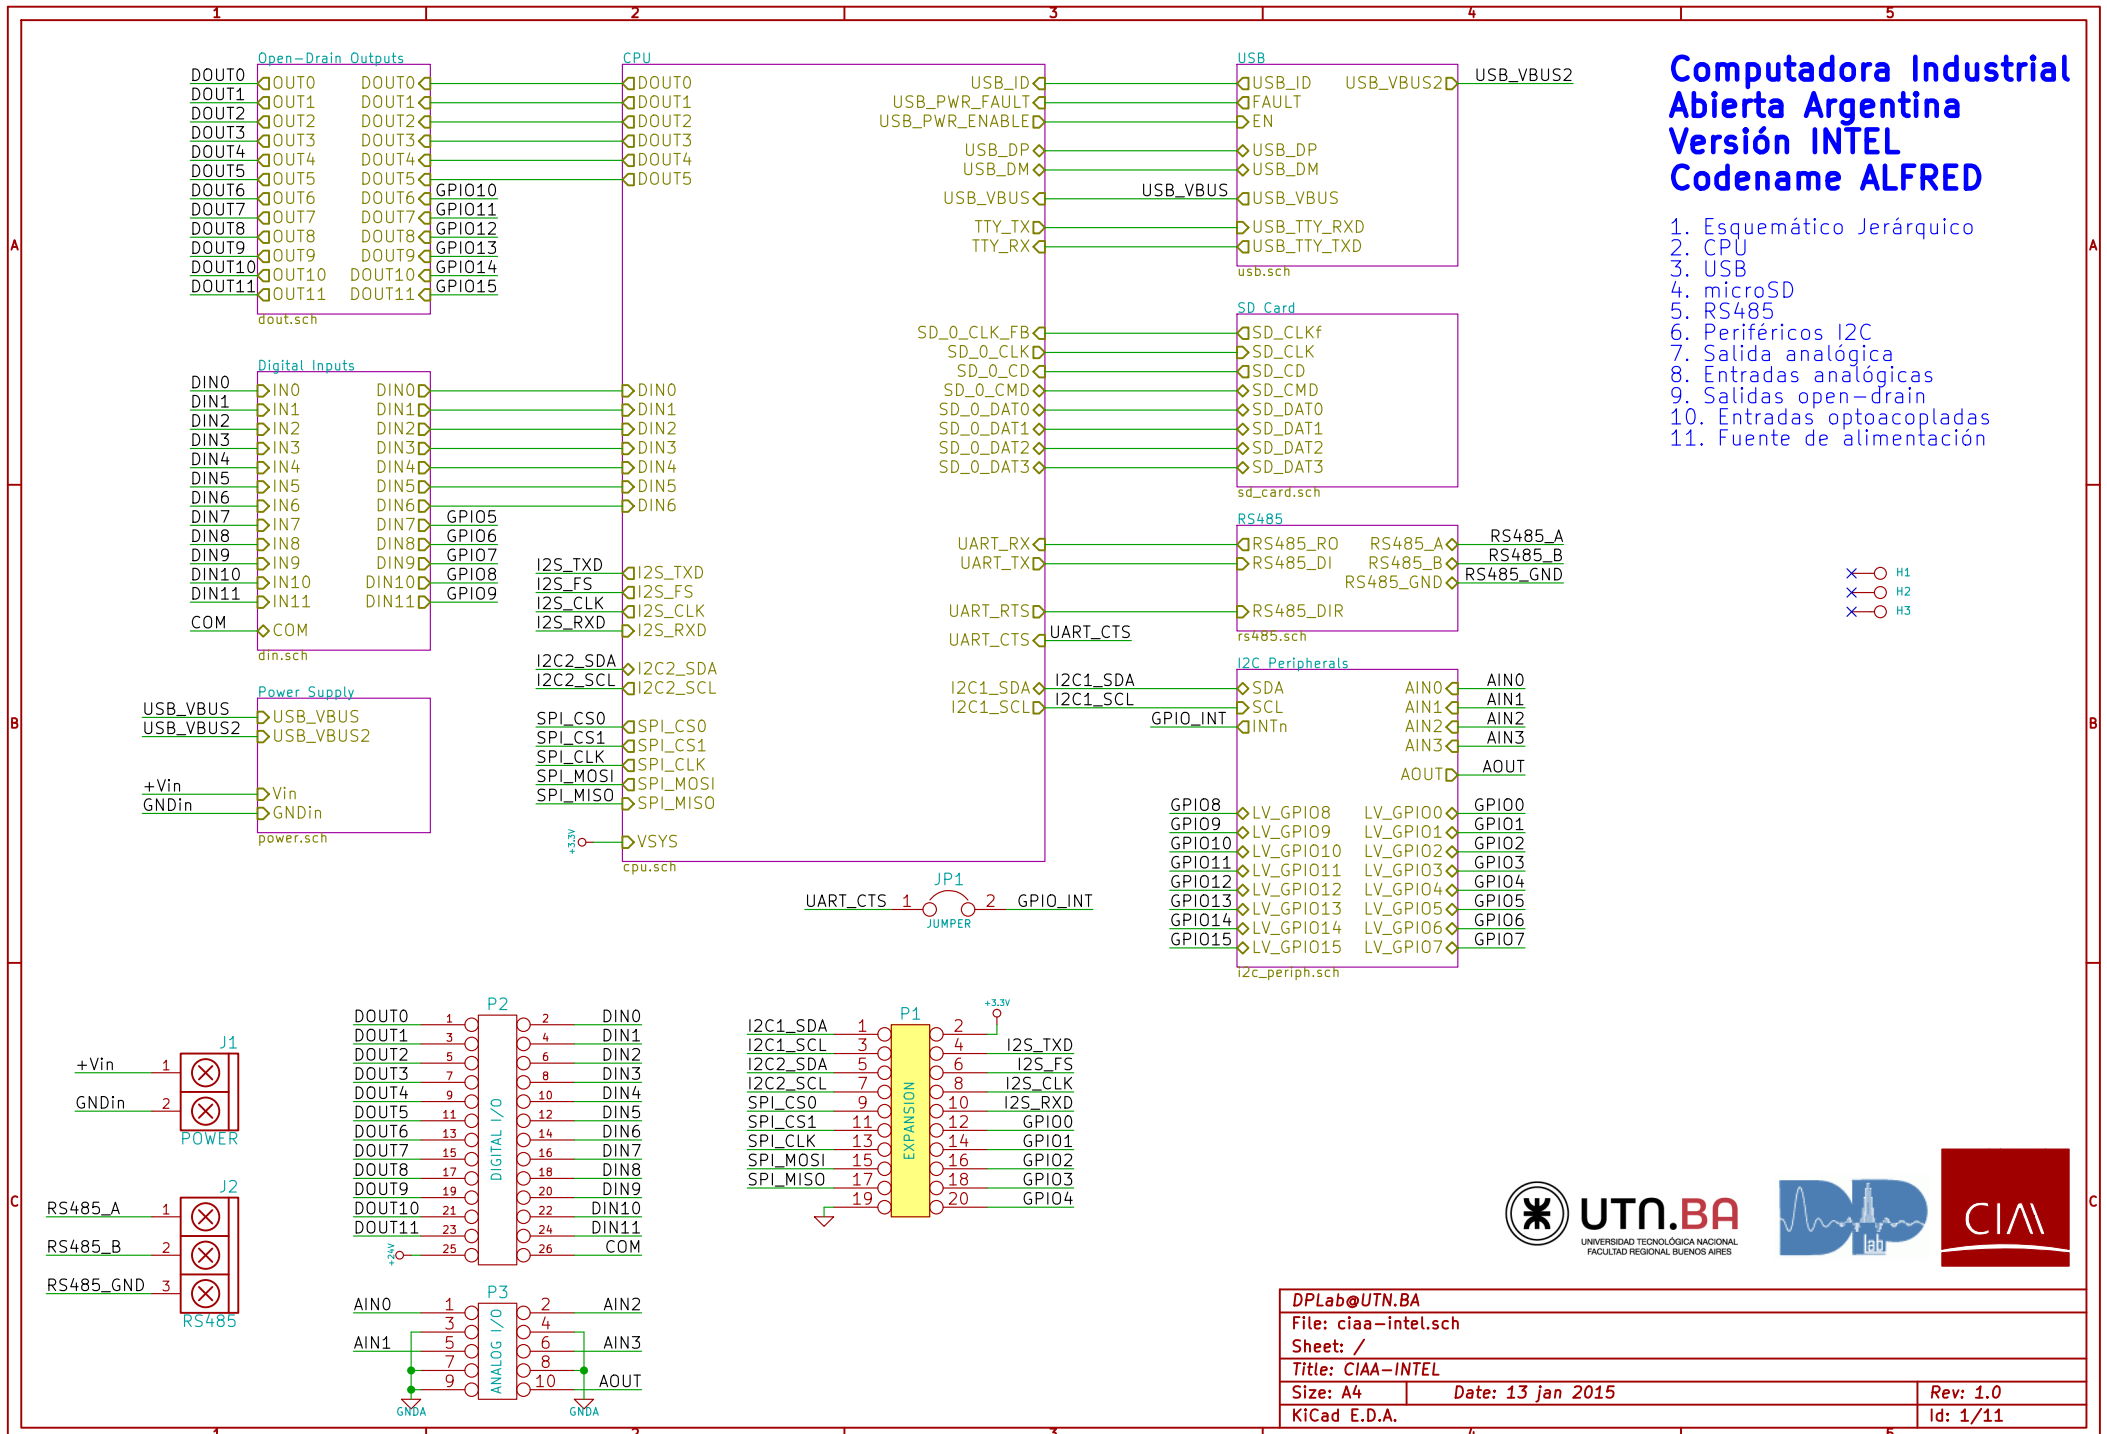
1 2 3 4 5

Computadora Industrial Abierta Argentina Versión INTEL Codename ALFRED

1. Esquemático Jerárquico
2. CPU
3. USB
4. microSD
5. RS485
6. Periféricos I2C
7. Salida analógica
8. Entradas analógicas
9. Salidas open-drain
10. Entradas optoacopladas
11. Fuente de alimentación

Open-Drain Outputs
DOUT0 DOUT1 DOUT2 DOUT3 DOUT4 DOUT5 DOUT6 DOUT7 DOUT8 DOUT9 DOUT10 DOUT11
OUT0 OUT1 OUT2 OUT3 OUT4 OUT5 OUT6 OUT7 OUT8 OUT9 OUT10 OUT11
DOUT0 DOUT1 DOUT2 DOUT3 DOUT4 DOUT5 DOUT6 DOUT7 DOUT8 DOUT9 DOUT10 DOUT11
GPIO10 GPIO11 GPIO12 GPIO13 GPIO14 GPIO15
dout.sch

Digital Inputs
DIN0 DIN1 DIN2 DIN3 DIN4 DIN5 DIN6 DIN7 DIN8 DIN9 DIN10 DIN11 COM
IN0 IN1 IN2 IN3 IN4 IN5 IN6 IN7 IN8 IN9 IN10 IN11 COM
DIN0 DIN1 DIN2 DIN3 DIN4 DIN5 DIN6 DIN7 DIN8 DIN9 DIN10 DIN11
GPIO5 GPIO6 GPIO7 GPIO8 GPIO9
din.sch

Power Supply
USB_VBUS USB_VBUS2 +Vin GNDin
USB_VBUS USB_VBUS2 Vin GNDin
power.sch

CPU
DOUT0 DOUT1 DOUT2 DOUT3 DOUT4 DOUT5
DIN0 DIN1 DIN2 DIN3 DIN4 DIN5 DIN6
I2S_TXD I2S_FS I2S_CLK I2S_RXD
I2S_TXD I2S_FS I2S_CLK I2S_RXD
I2C2_SDA I2C2_SCL
I2C2_SDA I2C2_SCL
SPI_CS0 SPI_CS1 SPI_CLK SPI_MOSI SPI_MISO
SPI_CS0 SPI_CS1 SPI_CLK SPI_MOSI SPI_MISO
+3,3V VSYS
USB_ID USB_PWR_FAULT USB_PWR_ENABLE USB_DP USB_DM USB_VBUS TTY_TX TTY_RX
SD_0_CLK_FB SD_0_CLK SD_0_CD SD_0_CMD SD_0_DAT0 SD_0_DAT1 SD_0_DAT2 SD_0_DAT3
UART_RX UART_TX UART_RTS UART_CTS
I2C1_SDA I2C1_SCL
cpu.sch

USB
USB_VBUS
USB_ID FAULT EN USB_DP USB_DM USB_VBUS USB_TTY_RXD USB_TTY_TXD
USB_VBUS2 USB_VBUS2
usb.sch

SD Card
SD_CLKf SD_CLK SD_CD SD_CMD SD_DAT0 SD_DAT1 SD_DAT2 SD_DAT3
sd_card.sch

RS485
RS485_RO RS485_DI RS485_DIR
RS485_A RS485_B RS485_GND
RS485_A RS485_B RS485_GND
UART_CTS
rs485.sch

I2C Peripherals
I2C1_SDA I2C1_SCL GPIO_INT
SDA SCL INTn
AIN0 AIN1 AIN2 AIN3 AOUT
AIN0 AIN1 AIN2 AIN3 AOUT
GPIO8 GPIO9 GPIO10 GPIO11 GPIO12 GPIO13 GPIO14 GPIO15
LV_GPIO8 LV_GPIO9 LV_GPIO10 LV_GPIO11 LV_GPIO12 LV_GPIO13 LV_GPIO14 LV_GPIO15
LV_GPIO0 LV_GPIO1 LV_GPIO2 LV_GPIO3 LV_GPIO4 LV_GPIO5 LV_GPIO6 LV_GPIO7
GPIO0 GPIO1 GPIO2 GPIO3 GPIO4 GPIO5 GPIO6 GPIO7
i2c_periph.sch

H1 H2 H3

JP1
UART_CTS 1 2 GPIO_INT
JUMPER

J1
+Vin 1
GNDin 2
POWER

J2
RS485_A 1
RS485_B 2
RS485_GND 3
RS485

P2
DIGITAL I/O
DOUT0 1 DOUT1 3 DOUT2 5 DOUT3 7 DOUT4 9 DOUT5 11 DOUT6 13 DOUT7 15 DOUT8 17 DOUT9 19 DOUT10 21 DOUT11 23 +24V 25
2 DIN0 4 DIN1 6 DIN2 8 DIN3 10 DIN4 12 DIN5 14 DIN6 16 DIN7 18 DIN8 20 DIN9 22 DIN10 24 DIN11 26 COM

P3
ANALOG I/O
AIN0 1 3 AIN1 5 7 9
2 AIN2 4 6 AIN3 8 10 AOUT
GNDA GNDA

P1
EXPANSION
I2C1_SDA 1 I2C1_SCL 3 I2C2_SDA 5 I2C2_SCL 7 SPI_CS0 9 SPI_CS1 11 SPI_CLK 13 SPI_MOSI 15 SPI_MISO 17 19
+3,3V 2 4 I2S_TXD 6 I2S_FS 8 I2S_CLK 10 I2S_RXD 12 GPIO0 14 GPIO1 16 GPIO2 18 GPIO3 20 GPIO4

UTN.BA
UNIVERSIDAD TECNOLÓGICA NACIONAL FACULTAD REGIONAL BUENOS AIRES
DP lab
CIAA

DPLab@UTN.BA
File: ciaa-intel.sch
Sheet: /
Title: CIAA-INTEL
Size: A4 Date: 13 jan 2015 Rev: 1.0
KiCad E.D.A. Id: 1/11